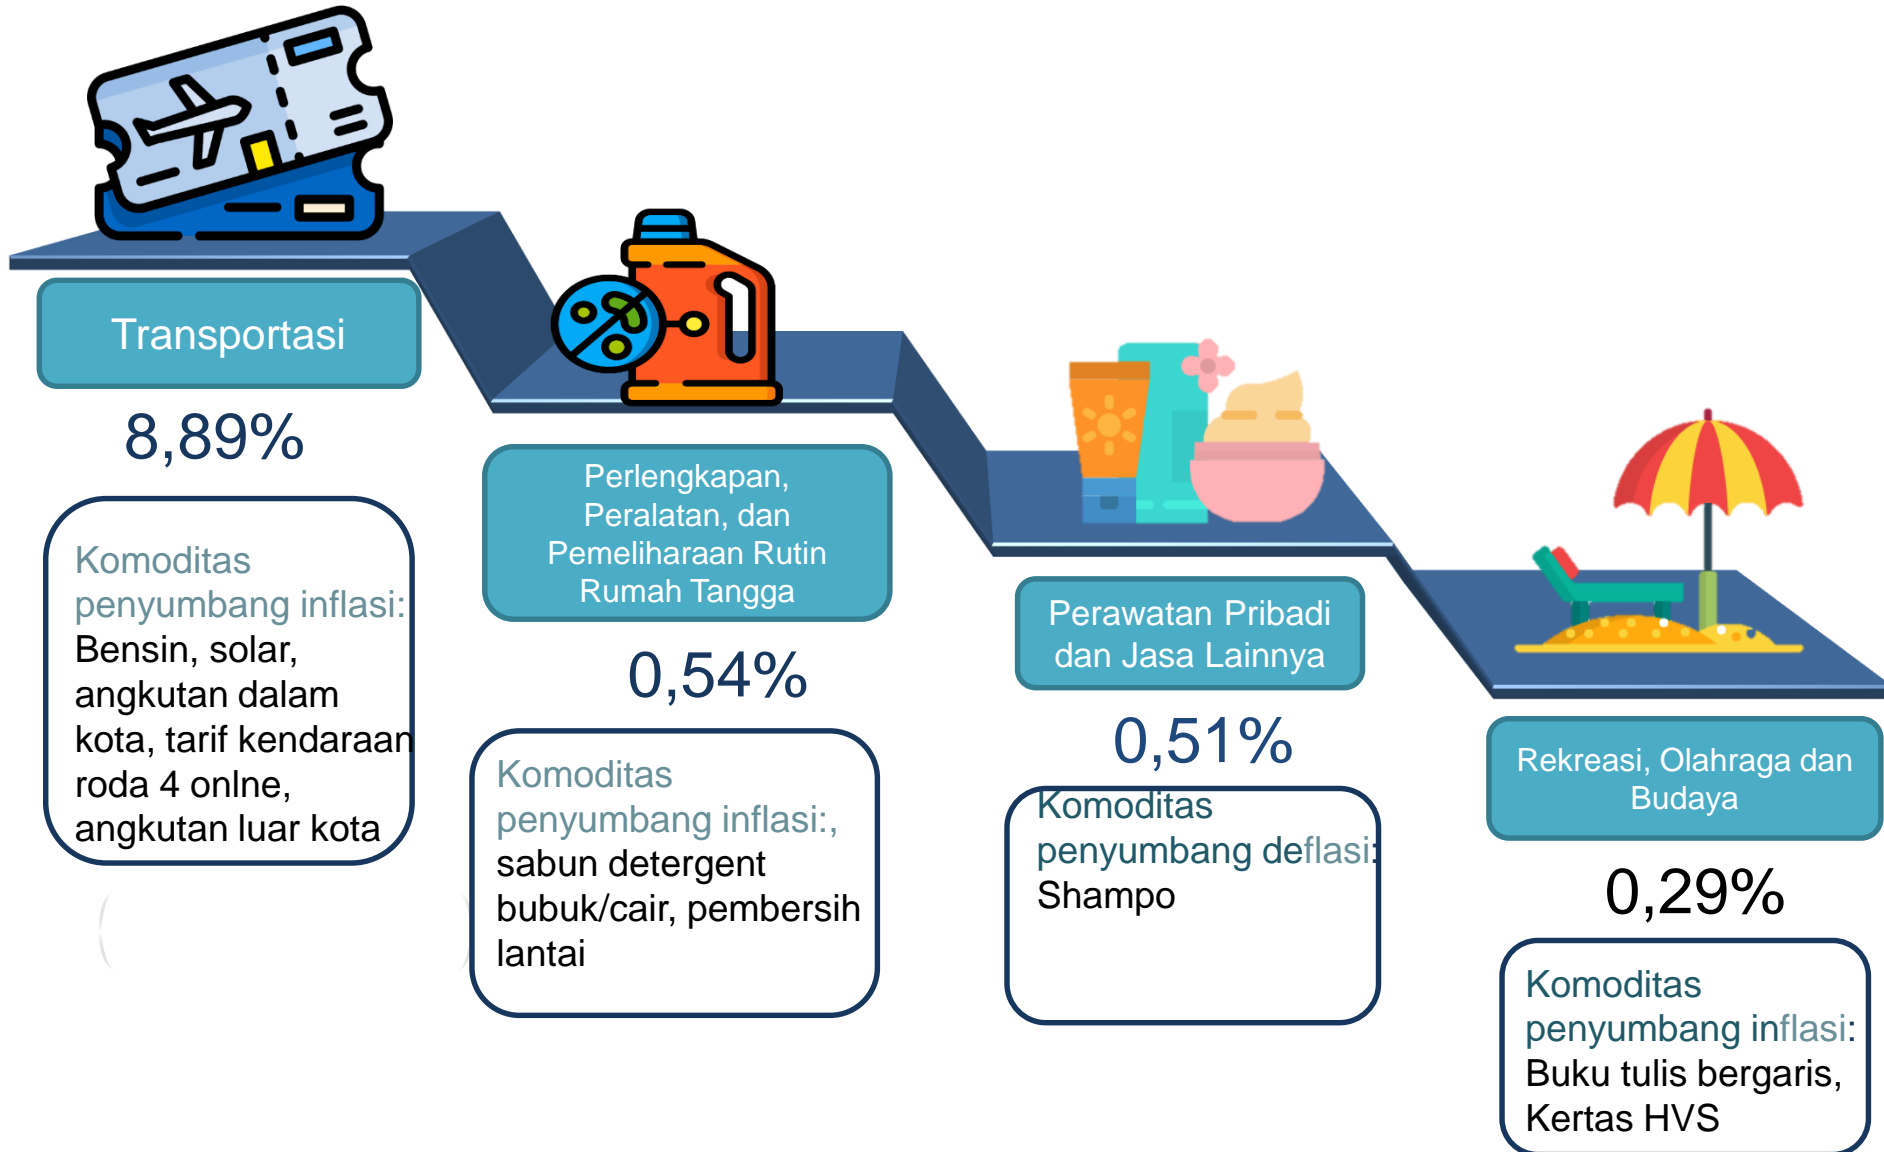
Transportasi

8,89%

Komoditas penyumbang inflasi: Bensin, solar, angkutan dalam kota, tarif kendaraan roda 4 onlne, angkutan luar kota

Perlengkapan, Peralatan, dan Pemeliharaan Rutin Rumah Tangga

0,54%

Komoditas penyumbang inflasi:, sabun detergent bubuk/cair, pembersih lantai

Perawatan Pribadi dan Jasa Lainnya

0,51%

Komoditas penyumbang deflasi: Shampo

Rekreasi, Olahraga dan Budaya

0,29%

Komoditas penyumbang inflasi: Buku tulis bergaris, Kertas HVS